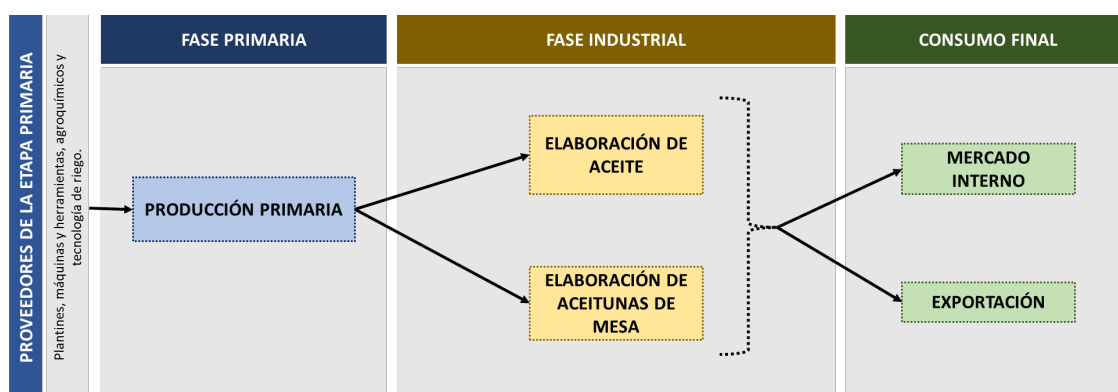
PROVEEDORES DE LA ETAPA PRIMARIA

Plantines, máquinas y herramientas, agroquímicos y tecnología de riego.

FASE PRIMARIA

PRODUCCIÓN PRIMARIA

FASE INDUSTRIAL

ELABORACIÓN DE ACEITE

ELABORACIÓN DE ACEITUNAS DE MESA

CONSUMO FINAL

MERCADO INTERNO

EXPORTACIÓN